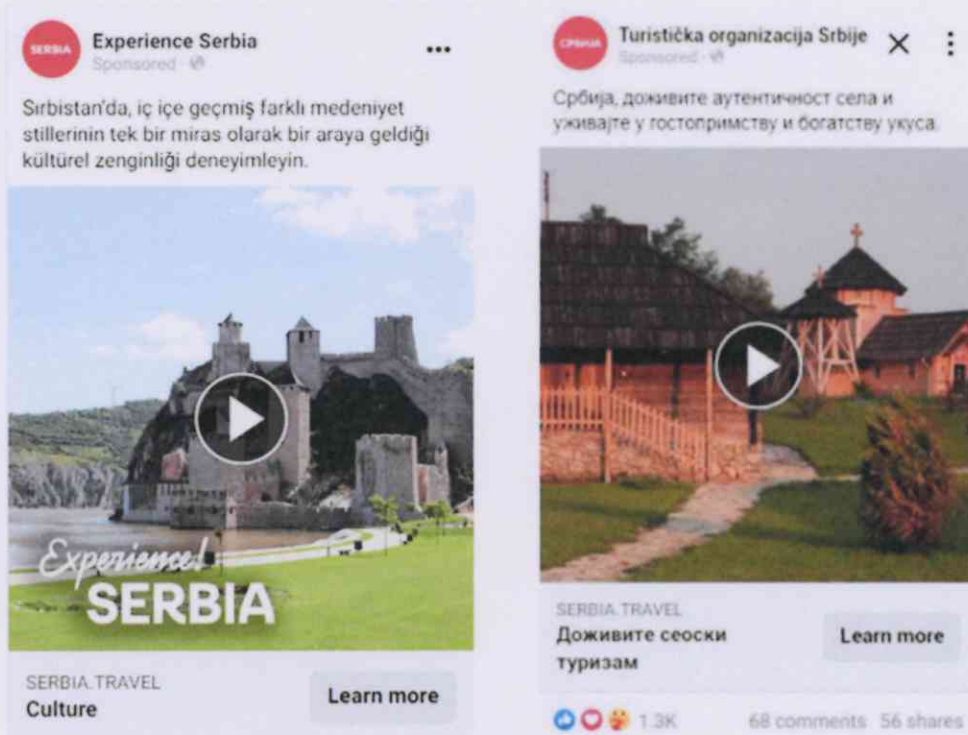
SERBIA

Experience Serbia
Sponsored ·

...

Sırbistan'da, iç içe geçmiş farklı medeniyet stillerinin tek bir miras olarak bir araya geldiği kültürel zenginliği deneyimleyin.

Experience!
SERBIA

SERBIA.TRAVEL
Culture

Learn more

СРБИЈА

Turistička organizacija Srbije
Sponsored ·

Србија, доживите аутентичност села и уживајте у гостопримству и богатству укуса.

SERBIA.TRAVEL
Доживите сеоски туризам

Learn more

1.3K
68 comments 56 shares